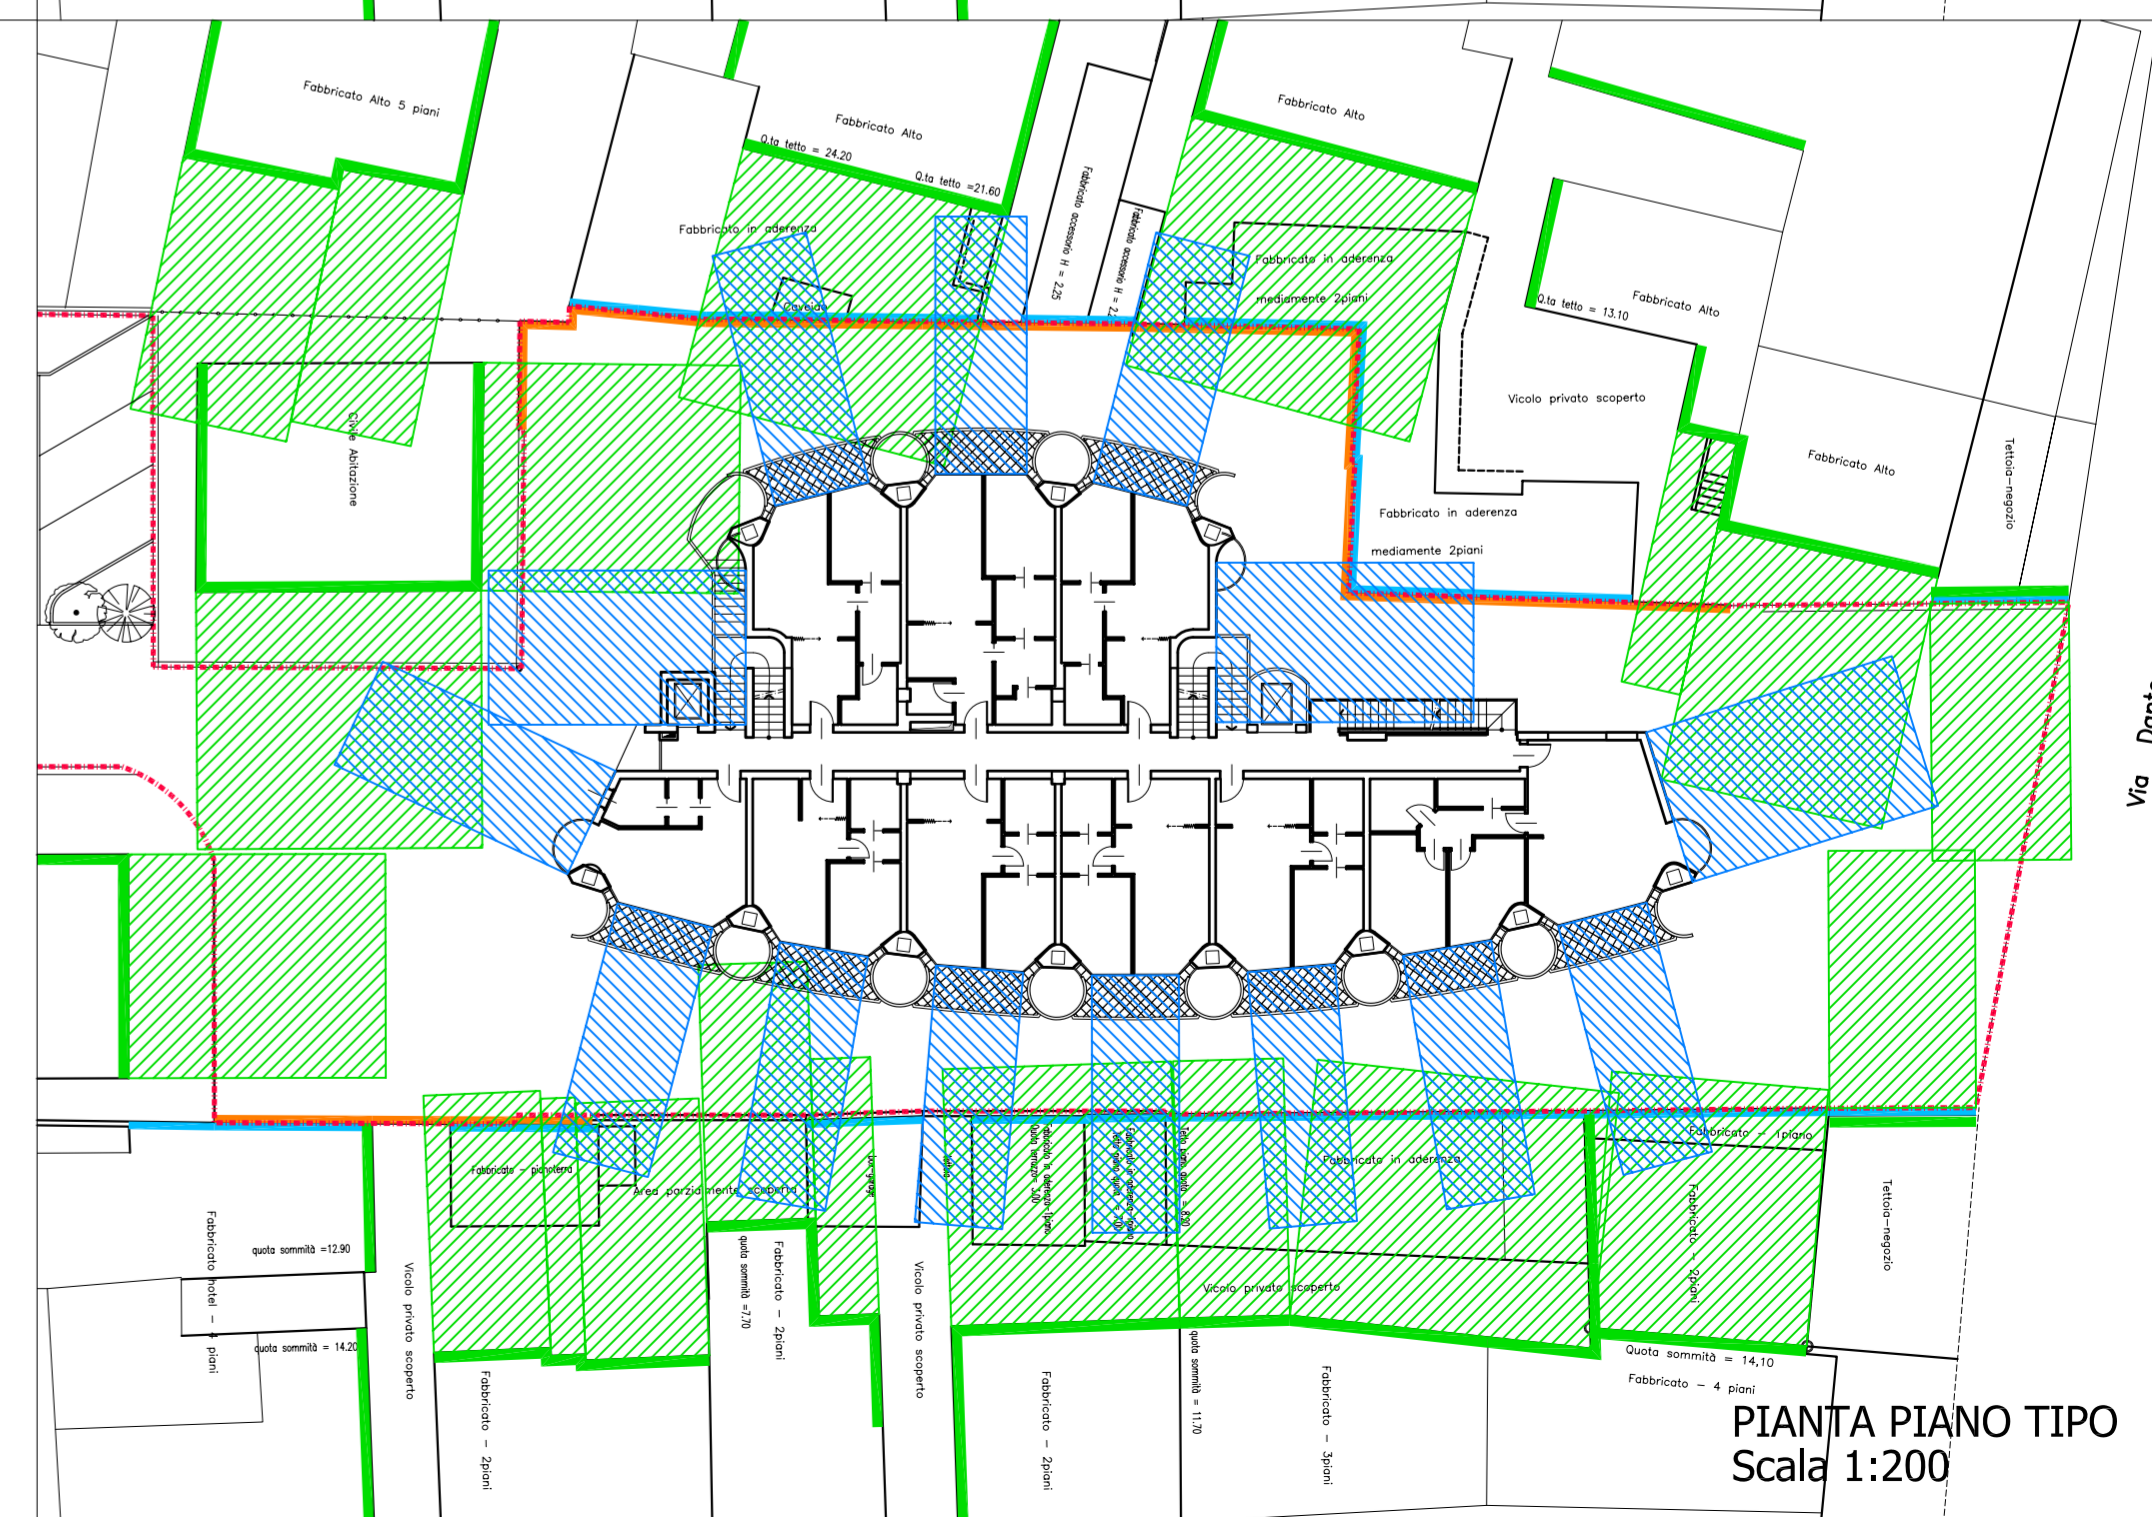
Fabbricato Alto 5 piani

Fabbricato Alto

Q.ta tetto = 24.20

Q.ta tetto =21.60

Fabbricato in aderenza

Cavedio

Fabbricato accessorio H = 2,25

Fabbricato accessorio H = 2,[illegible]

Fabbricato Alto

Fabbricato in aderenza

mediamente 2piani

Q.ta tetto = 13.10

Fabbricato Alto

Vicolo privato scoperto

Fabbricato Alto

Tettoia-negozio

Fabbricato in aderenza

mediamente 2piani

Civile Abitazione

Via Dante

Fabbricato - pianoterra

Area parzialmente scoperta

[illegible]

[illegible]

Fabbricato in aderenza 1 piano Quota terrazzo =3.00

Fabbricato in aderenza piano tetto piano quota = 3.00

Tetto piano quota = 8.20

Fabbricato in aderenza

Fabbricato - 1piano

Fabbricato - 2piani

Tettoia-negozio

Vicolo privato scoperto

Fabbricato hotel - 4 piani

quota sommità =12.90

quota sommità = 14.20

Vicolo privato scoperto

Fabbricato - 2piani

quota sommità =7.70

Fabbricato - 2piani

Vicolo privato scoperto

Fabbricato - 2piani

quota sommità = 11.70

Fabbricato - 3piani

Quota sommità = 14,10

Fabbricato - 4 piani

PIANTA PIANO TIPO
Scala 1:200